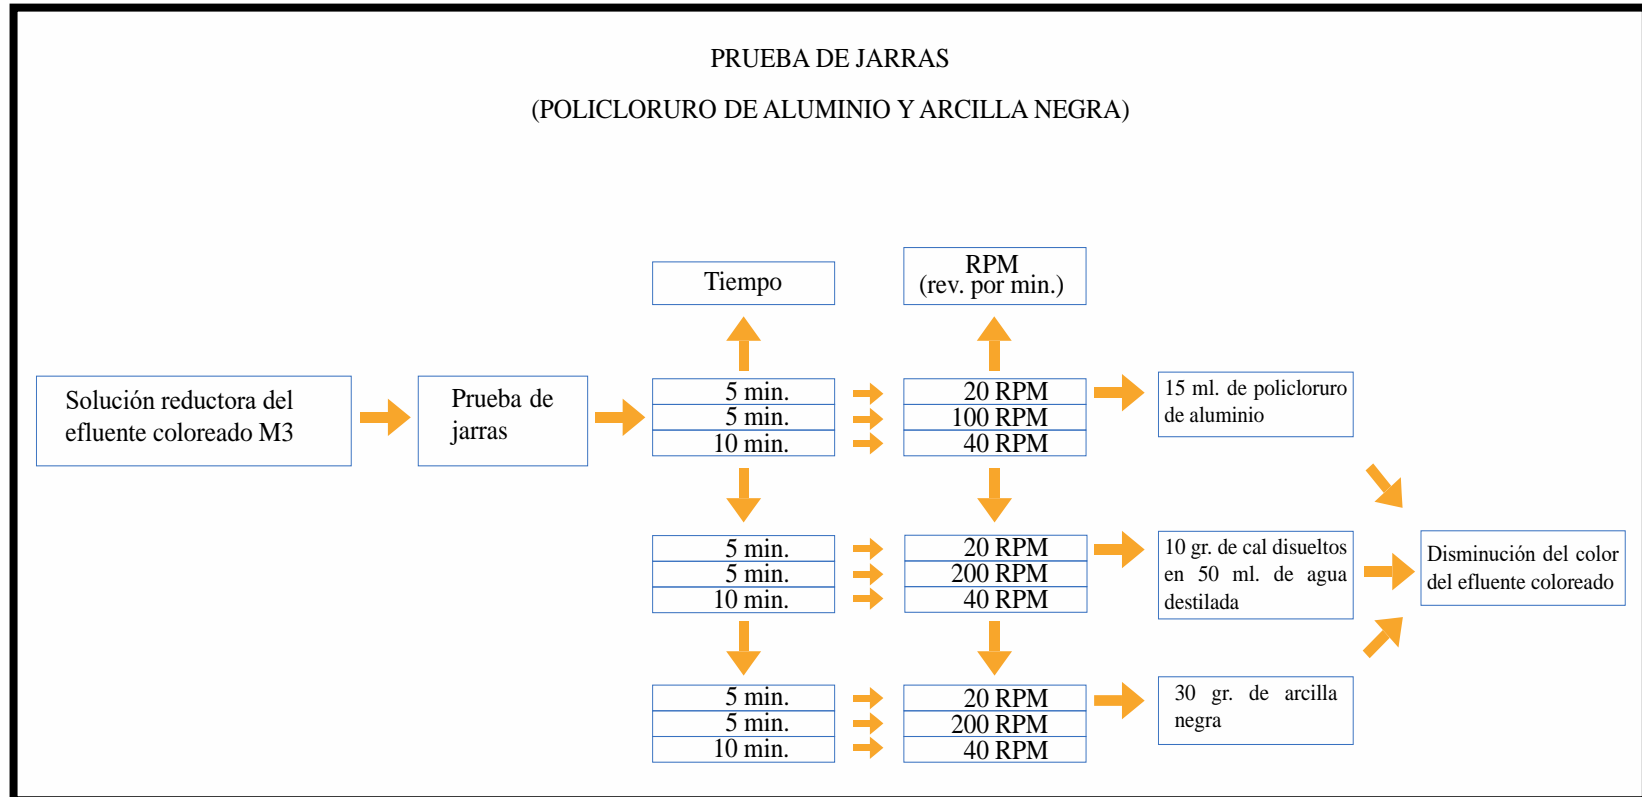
PRUEBA DE JARRAS

(POLICLORURO DE ALUMINIO Y ARCILLA NEGRA)

Tiempo

RPM
(rev. por min.)

Solución reductora del efluente coloreado M3

Prueba de jarras

| 5 min. |
|---|
| 5 min. |
| 10 min. |

| 20 RPM |
|---|
| 100 RPM |
| 40 RPM |

15 ml. de policloruro de aluminio

| 5 min. |
|---|
| 5 min. |
| 10 min. |

| 20 RPM |
|---|
| 200 RPM |
| 40 RPM |

10 gr. de cal disueltos en 50 ml. de agua destilada

Disminución del color del efluente coloreado

| 5 min. |
|---|
| 5 min. |
| 10 min. |

| 20 RPM |
|---|
| 200 RPM |
| 40 RPM |

30 gr. de arcilla negra